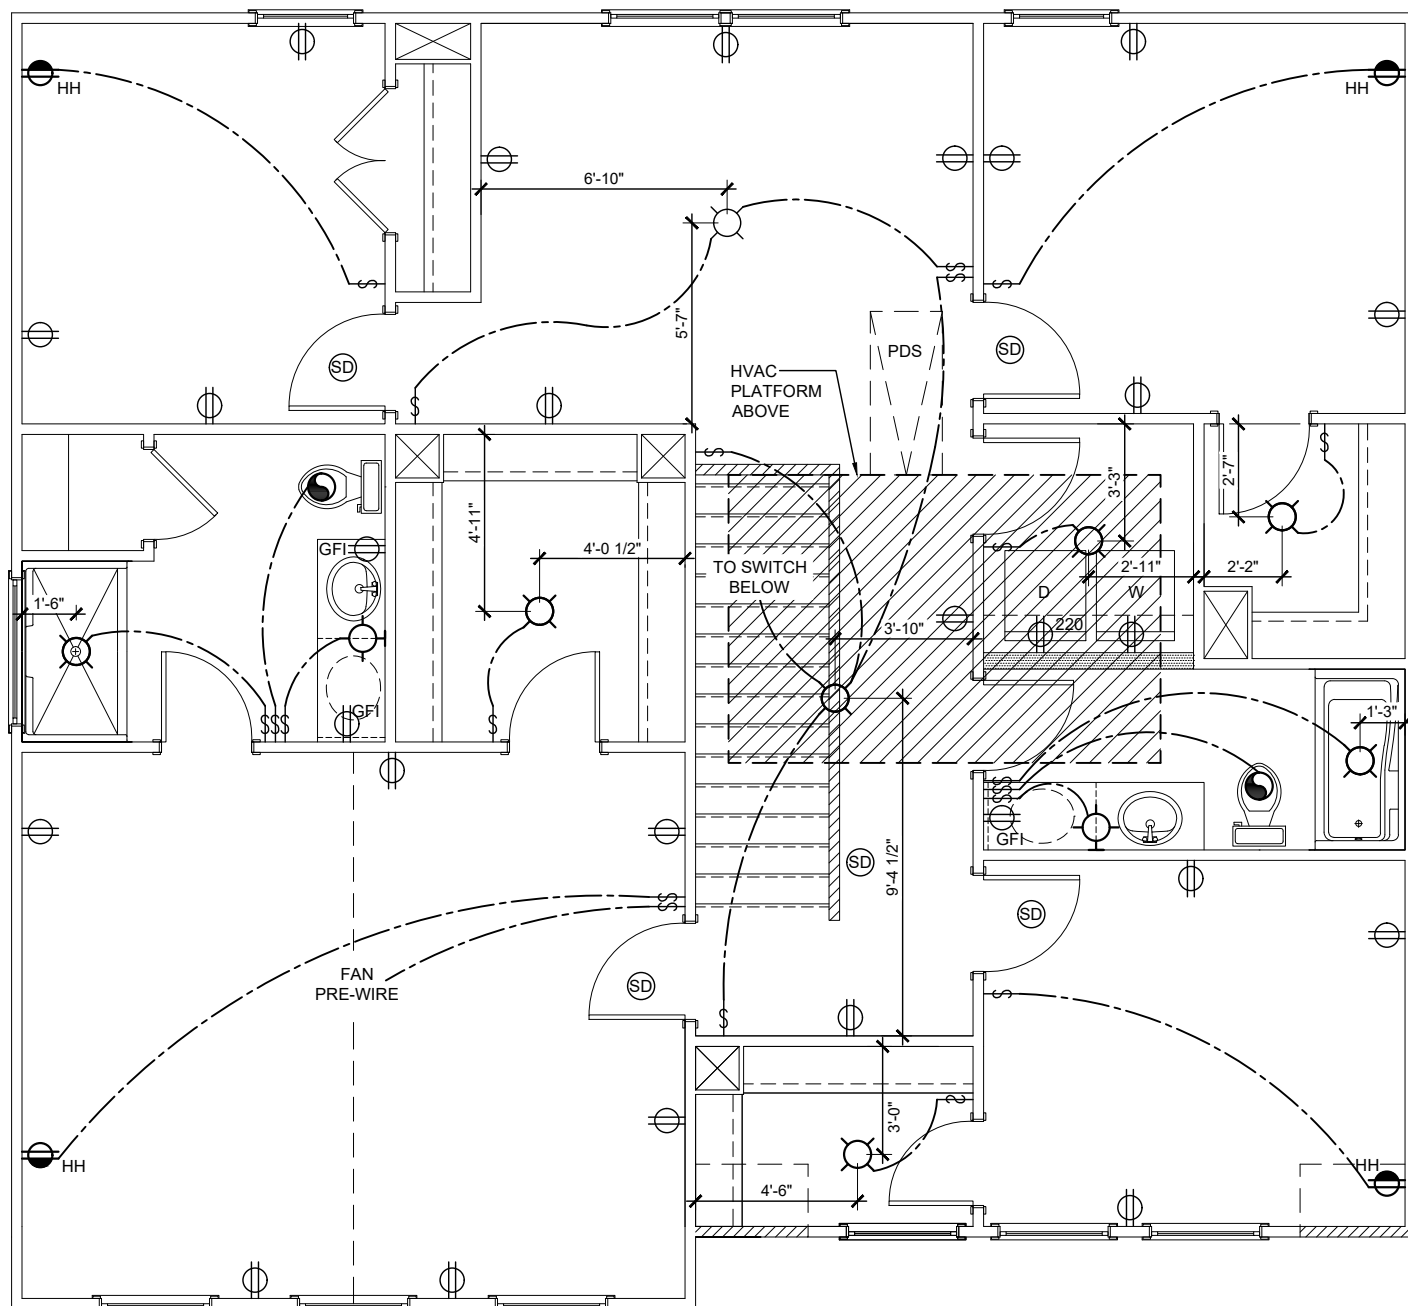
HH
HH
6'-10"
5'-7"
$
$$
PDS
SD
SD
HVAC PLATFORM ABOVE
$
$
3'-3"
2'-7"
$
4'-11"
GFI
4'-0 1/2"
TO SWITCH BELOW
D
W
2'-11"
2'-2"
1'-6"
220
3'-10"
$$$
$
GFI
1'-3"
$$
GFI
SD
9'-4 1/2"
SD
$$
FAN PRE-WIRE
SD
$
$
$
3'-0"
HH
HH
4'-6"